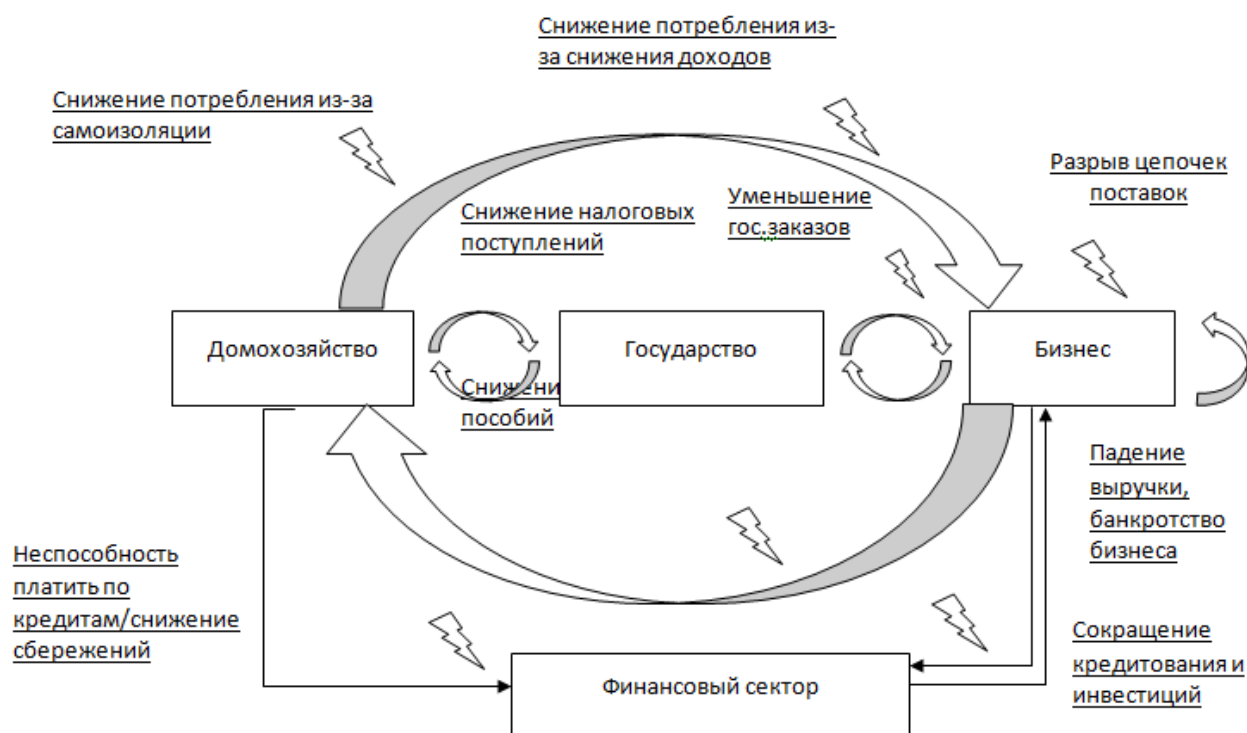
Снижение потребления из-за снижения доходов

Снижение потребления из-за самоизоляции

Разрыв цепочек поставок

Уменьшение гос.заказов

Снижение налоговых поступлений

Домохозяйство

Государство

Бизнес

Снижени пособий

Падение выручки, банкротство бизнеса

Неспособность платить по кредитам/снижение сбережений

Сокращение кредитования и инвестиций

Финансовый сектор